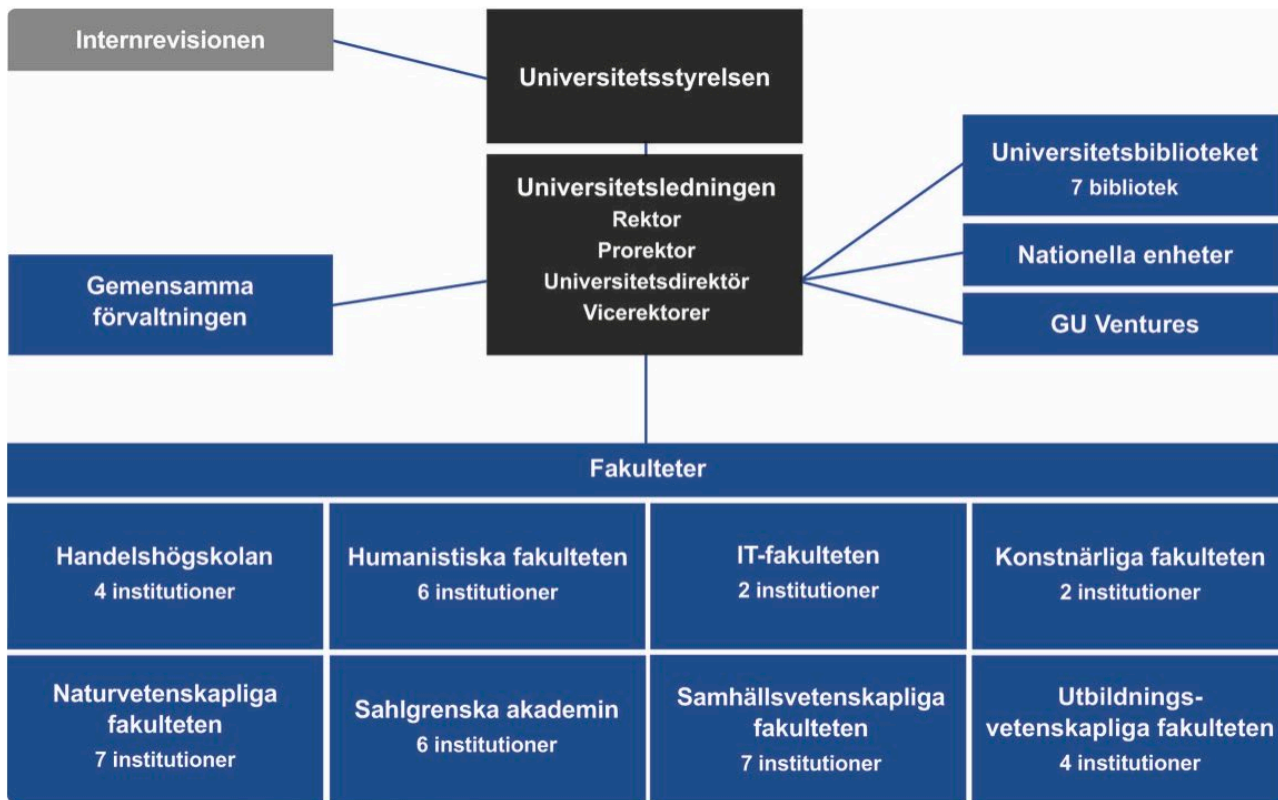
Internrevisionen

Universitetsstyrelsen

Universitetsledningen
Rektor
Prorektor
Universitetsdirektör
Vicerektorer

Universitetsbiblioteket
7 bibliotek

Nationella enheter

GU Ventures

Gemensamma förvaltningen

Fakulteter

Handelshögskolan
4 institutioner

Humanistiska fakulteten
6 institutioner

IT-fakulteten
2 institutioner

Konstnärliga fakulteten
2 institutioner

Naturvetenskapliga fakulteten
7 institutioner

Sahlgrenska akademin
6 institutioner

Samhällsvetenskapliga fakulteten
7 institutioner

Utbildningsvetenskapliga fakulteten
4 institutioner